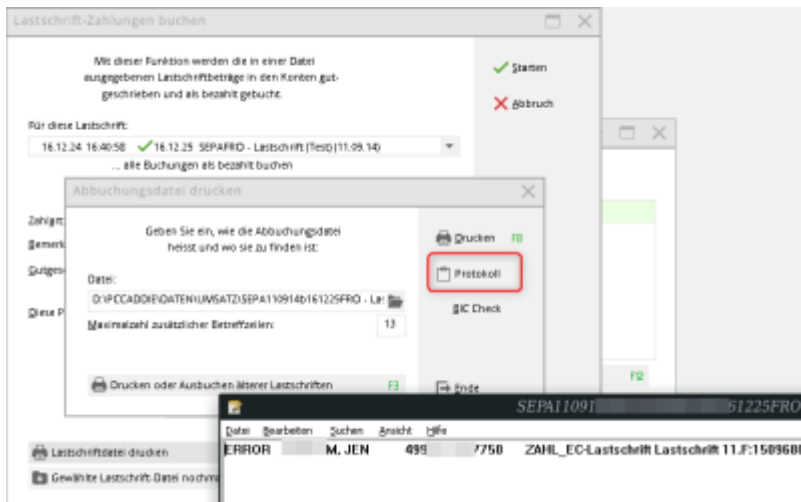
Lastschrift-Zahlungen buchen

Mit dieser Funktion werden die in einer Datei ausgegebenen Lastschriftbeträge in den Konten gutgeschrieben und als bezahlt gebucht.

Starten

Abbruch

Für diese Lastschrift:

16.12.24 16:40:58 ✓16.12.25 SEPAFRO - Lastschrift (Test) (11.09.14)

... alle Buchungen als bezahlt buchen

Abbuchungsdatei drucken

Zahlgrt

Bemerk

Gutgesc

Diese P

Geben Sie ein, wie die Abbuchungsdatei heisst und wo sie zu finden ist:

Datei:

D:\PCCADDIE\DATEN\UMSATZ\SEPA110914b161225FRO - La

Maximalzahl zusätzlicher Betreffzeilen: 13

Drucken F8

Protokoll

BIC Check

Drucken oder Ausbuchen älterer Lastschriften F3

Ende

F2

Lastschriftdatei drucken

Gewählte Lastschrift-Datei nochm

SEPA11091 61225FRO

Datei Bearbeiten Suchen Ansicht Hilfe

ERROR M. JEN 499 7750 ZAHL_EC-Lastschrift Lastschrift 11.F:1509680